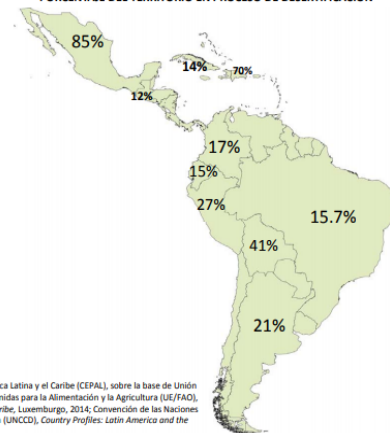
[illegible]

85%

14%

70%

12%

17%

15%

27%

15.7%

41%

21%

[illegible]ca Latina y el Caribe (CEPAL), sobre la base de Unión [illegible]nidas para la Alimentación y la Agricultura (UE/FAO), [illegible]ribe, Luxemburgo, 2014; Convención de las Naciones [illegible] (UNCCD), Country Profiles: Latin America and the